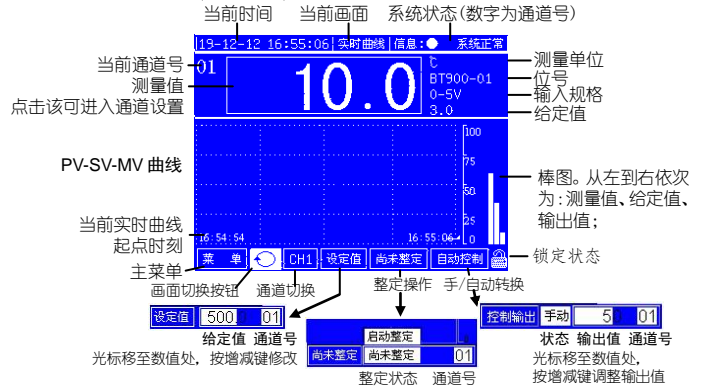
当前时间　当前画面　系统状态(数字为通道号)

13-12-12 16:55:06 | 实时曲线 | 信息:● 系统正常

当前通道号
测量值
点击该可进入通道设置

01

10.0

℃
BT900-01
0-5V
3.0

测量单位
位号
输入规格
给定值

PV-SV-MV 曲线

100
75
50
25
0

棒图。从左到右依次为：测量值、给定值、输出值；

当前实时曲线起点时刻

16:54:54
16:55:06

菜单　CH1　设定值　尚未整定　自动控制

锁定状态

主菜单
画面切换按钮　通道切换
整定操作　手/自动转换

设定值 500 01
给定值　通道号
光标移至数值处，按增减键修改

启动整定
尚未整定　尚未整定　01
整定状态　通道号

控制输出　手动　50　01
状态　输出值　通道号
光标移至数值处，按增减键调整输出值